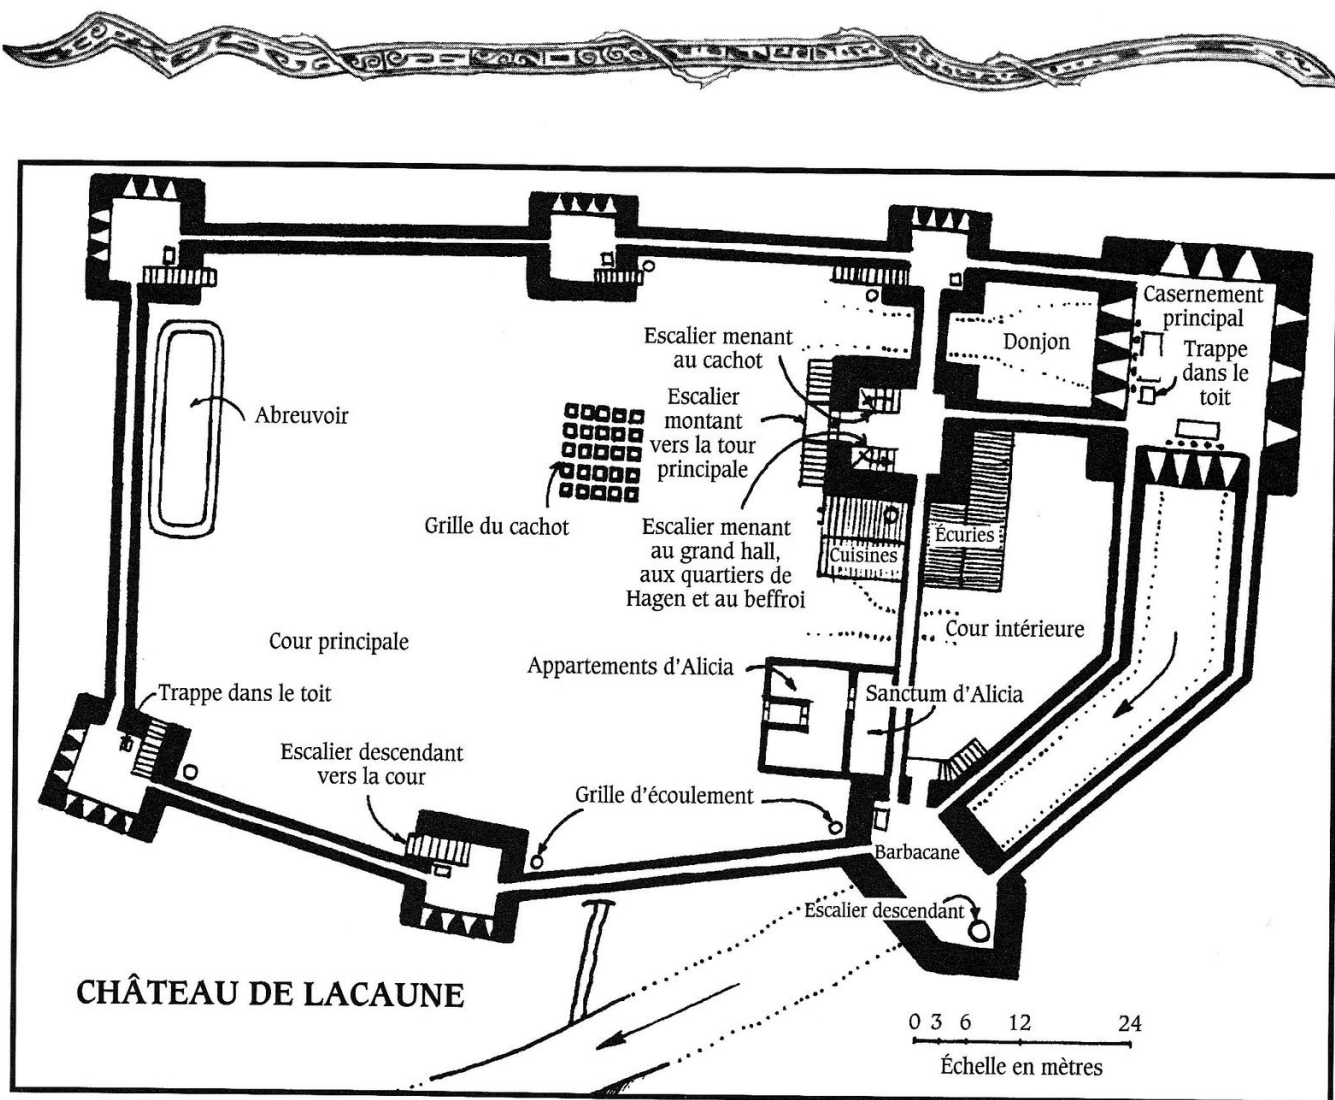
Casernement principal

Donjon

Trappe dans le toit

Escalier menant au cachot

Escalier montant vers la tour principale

Abreuvoir

Grille du cachot

Escalier menant au grand hall, aux quartiers de Hagen et au beffroi

Écuries

Cuisines

Cour intérieure

Cour principale

Appartements d'Alicia

Sanctum d'Alicia

Trappe dans le toit

Escalier descendant vers la cour

Grille d'écoulement

Barbacane

Escalier descendant

CHÂTEAU DE LACAUNE

0 3 6 12 24

Échelle en mètres